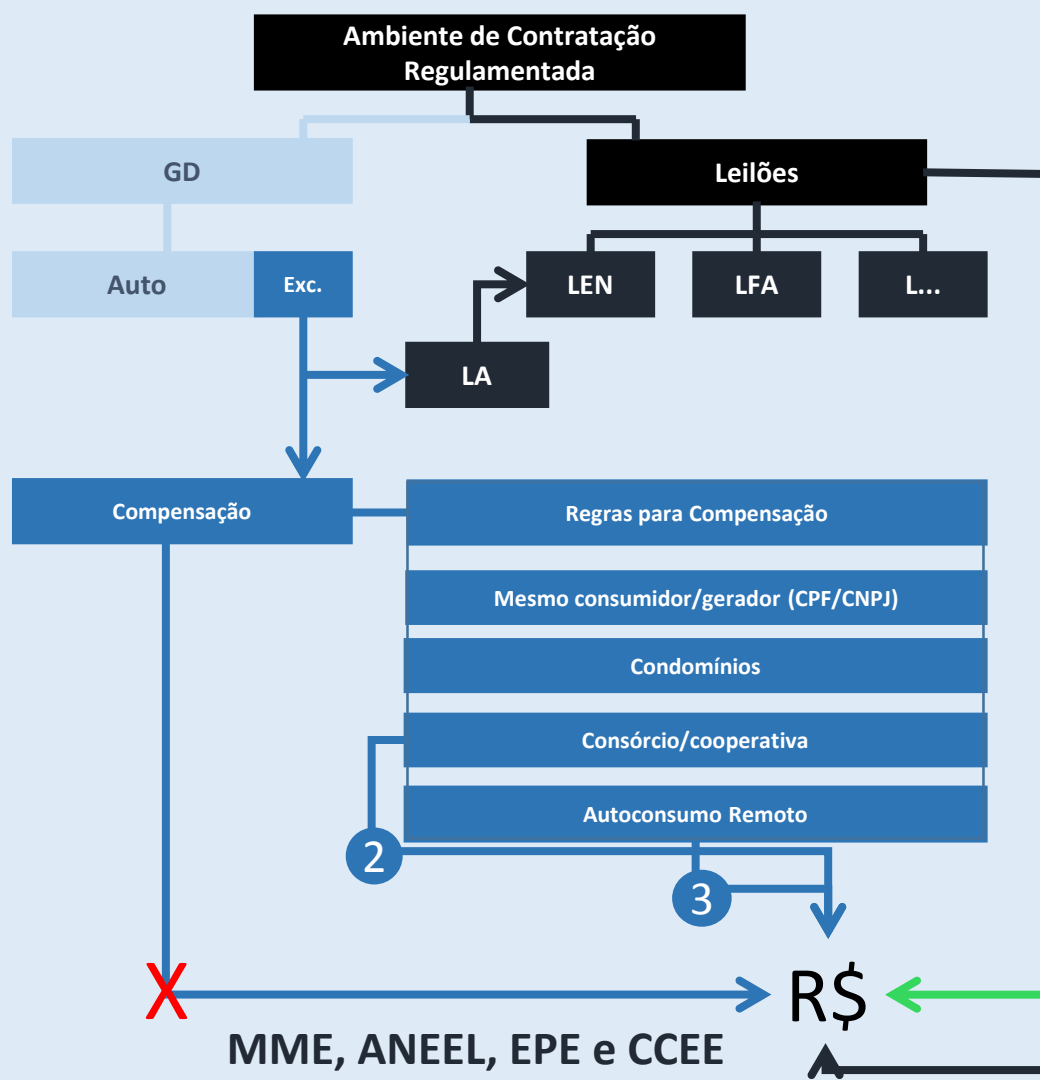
Ambiente de Contratação Regulamentada

GD

Leilões

Auto

Exc.

LEN

LFA

L...

LA

Compensação

Regras para Compensação

Mesmo consumidor/gerador (CPF/CNPJ)

Condomínios

Consórcio/cooperativa

Autoconsumo Remoto

2

3

X

R$

MME, ANEEL, EPE e CCEE